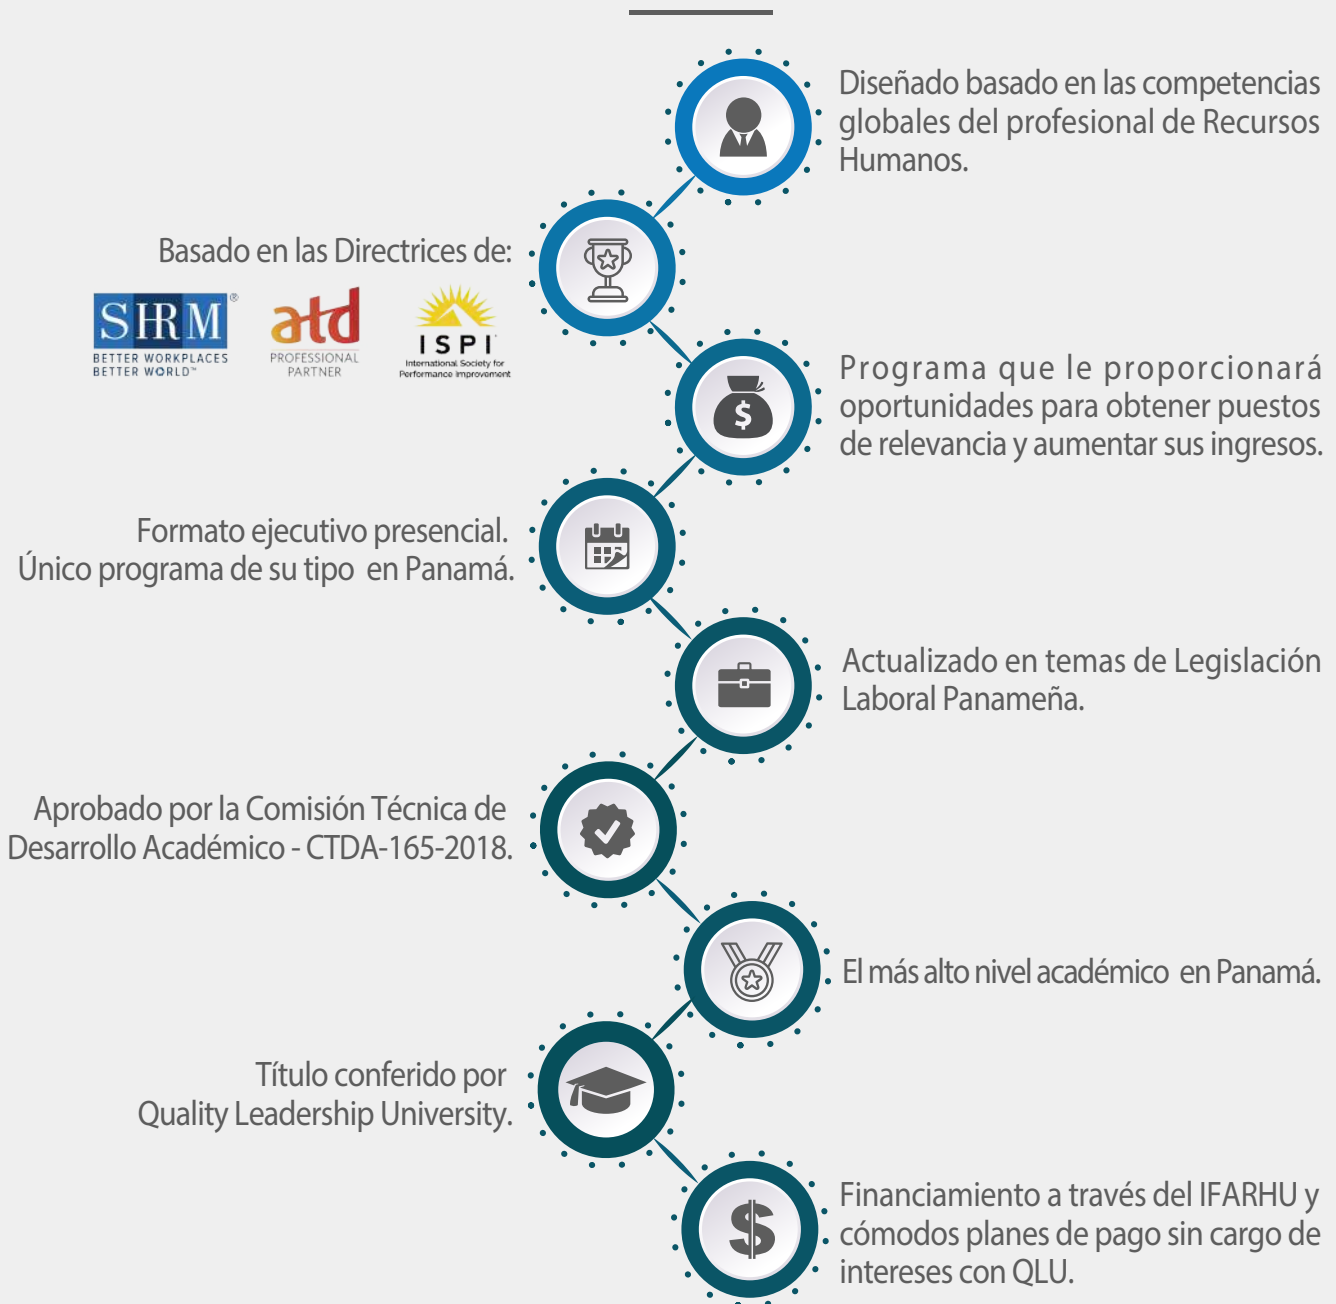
Diseñado basado en las competencias globales del profesional de Recursos Humanos.

Basado en las Directrices de:

SHRM®
BETTER WORKPLACES BETTER WORLD™

atd
PROFESSIONAL PARTNER

ISPI
International Society for Performance Improvement

$

Programa que le proporcionará oportunidades para obtener puestos de relevancia y aumentar sus ingresos.

Formato ejecutivo presencial. Único programa de su tipo en Panamá.

Actualizado en temas de Legislación Laboral Panameña.

Aprobado por la Comisión Técnica de Desarrollo Académico - CTDA-165-2018.

El más alto nivel académico en Panamá.

Título conferido por Quality Leadership University.

Financiamiento a través del IFARHU y cómodos planes de pago sin cargo de intereses con QLU.